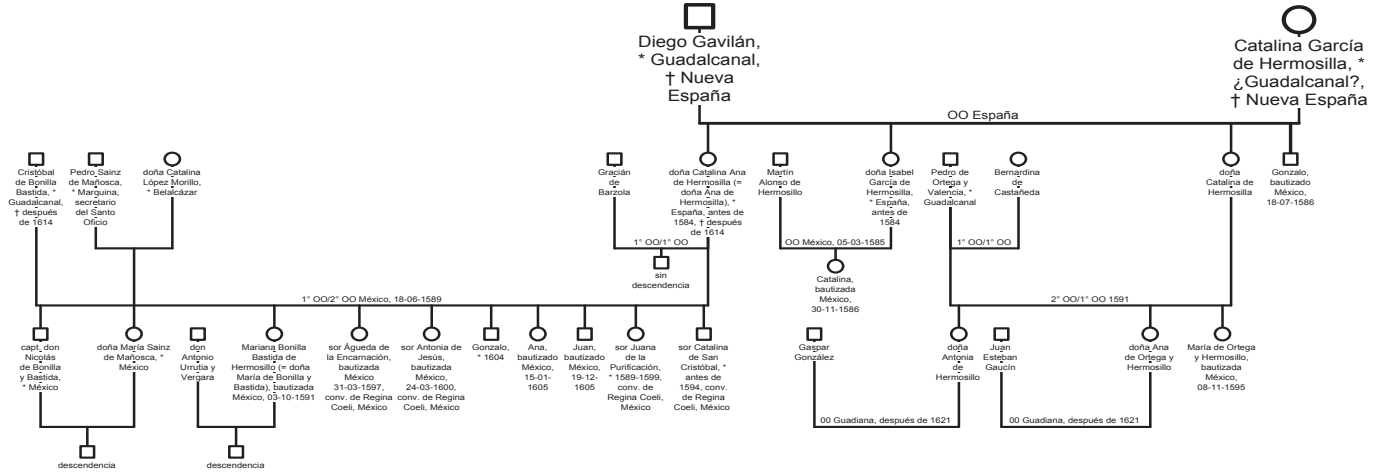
Diego Gavilán, * Guadalcanal, † Nueva España

Catalina García de Hermosilla, * ¿Guadalcanal?, † Nueva España

OO España

Cristóbal de Bonilla Bastida, * Guadalcanal, † después de 1614

Pedro Sainz de Mañosca, * Marquina, secretario del Santo Oficio

doña Catalina López Morillo, * Belalcázar

Gracián de Barzola

doña Catalina Ana de Hermosilla (= doña Ana de Hermosilla), * España, antes de 1584, † después de 1614

Martín Alonso de Hermosillo

doña Isabel García de Hermosilla, * España, antes de 1584

Pedro de Ortega y Valencia, * Guadalcanal

Bernardina de Castañeda

doña Catalina de Hermosilla

Gonzalo, bautizado México, 18-07-1586

1° OO/1° OO

sin descendencia

OO México, 05-03-1585

Catalina, bautizada México, 30-11-1586

1° OO/1° OO

1° OO/2° OO México, 18-06-1589

2° OO/1° OO 1591

capt. don Nicolás de Bonilla y Bastida, * México

doña María Sainz de Mañosca, * México

don Antonio Urrutia y Vergara

Mariana Bonilla Bastida de Hermosillo (= doña María de Bonilla y Bastida), bautizada México, 03-10-1591

sor Águeda de la Encarnación, bautizada México 31-03-1597, conv. de Regina Coeli, México

sor Antonia de Jesús, bautizada México, 24-03-1600, conv. de Regina Coeli, México

Gonzalo, * 1604

Ana, bautizado México, 15-01-1605

Juan, bautizado México, 19-12-1605

sor Juana de la Purificación, * 1589-1599, conv. de Regina Coeli, México

sor Catalina de San Cristóbal, * antes de 1594, conv. de Regina Coeli, México

Gaspar González

doña Antonia de Hermosillo

Juan Esteban Gaucín

doña Ana de Ortega y Hermosillo

María de Ortega y Hermosillo, bautizada México, 08-11-1595

00 Guadiana, después de 1621

00 Guadiana, después de 1621

descendencia

descendencia